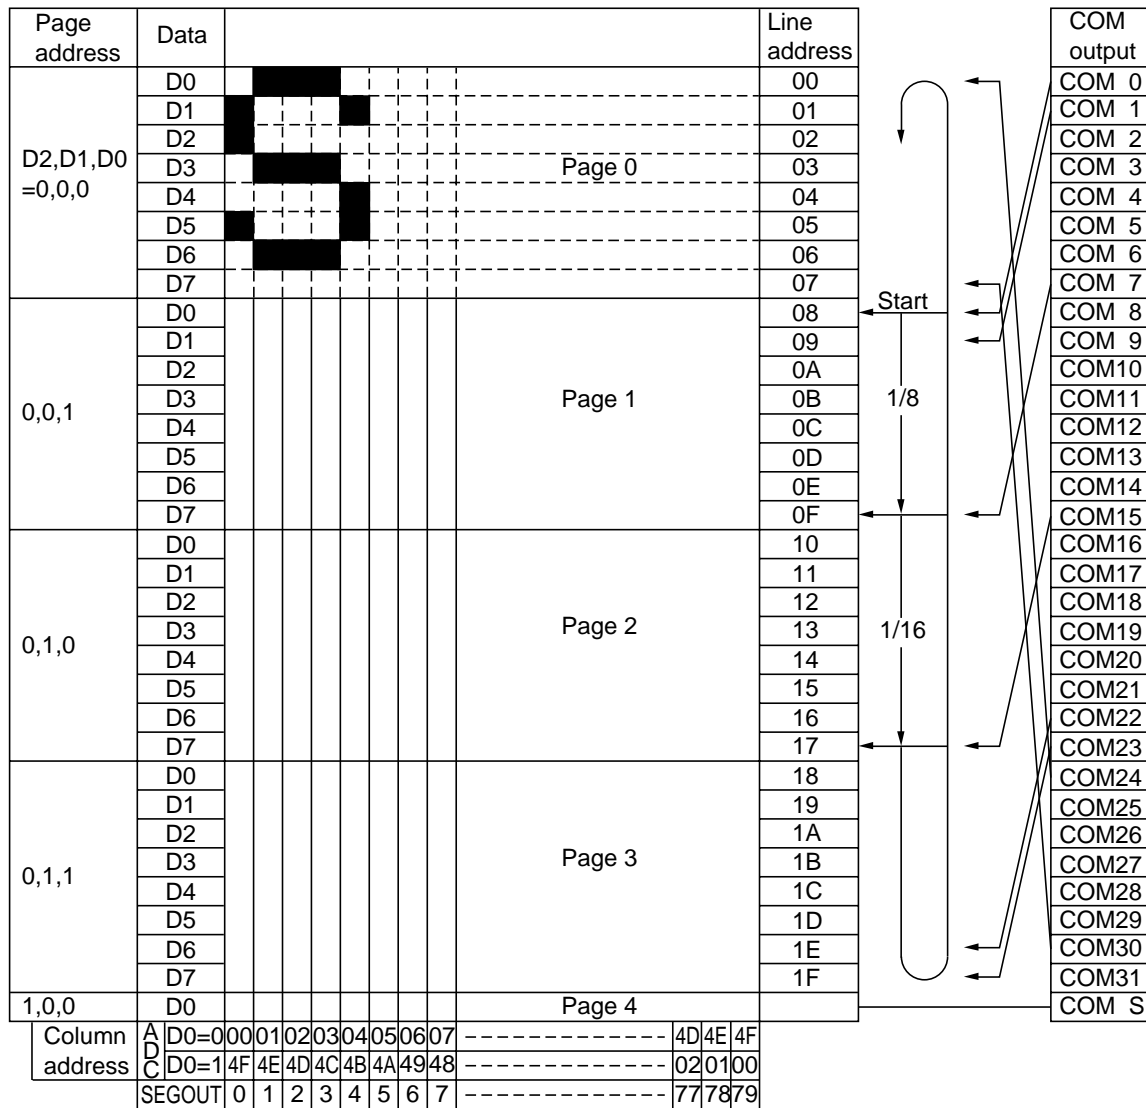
| Page address | Data | | Line address |
|---|---|---|---|
| D2,D1,D0 =0,0,0 | D0 | | 00 |
| | D1 | | 01 |
| | D2 | | 02 |
| | D3 | Page 0 | 03 |
| | D4 | | 04 |
| | D5 | | 05 |
| | D6 | | 06 |
| | D7 | | 07 |
| 0,0,1 | D0 | | 08 |
| | D1 | | 09 |
| | D2 | | 0A |
| | D3 | Page 1 | 0B |
| | D4 | | 0C |
| | D5 | | 0D |
| | D6 | | 0E |
| | D7 | | 0F |
| 0,1,0 | D0 | | 10 |
| | D1 | | 11 |
| | D2 | | 12 |
| | D3 | Page 2 | 13 |
| | D4 | | 14 |
| | D5 | | 15 |
| | D6 | | 16 |
| | D7 | | 17 |
| 0,1,1 | D0 | | 18 |
| | D1 | | 19 |
| | D2 | | 1A |
| | D3 | Page 3 | 1B |
| | D4 | | 1C |
| | D5 | | 1D |
| | D6 | | 1E |
| | D7 | | 1F |
| 1,0,0 | D0 | Page 4 | |

Start
1/8
1/16

COM output
COM 0
COM 1
COM 2
COM 3
COM 4
COM 5
COM 6
COM 7
COM 8
COM 9
COM10
COM11
COM12
COM13
COM14
COM15
COM16
COM17
COM18
COM19
COM20
COM21
COM22
COM23
COM24
COM25
COM26
COM27
COM28
COM29
COM30
COM31
COM S

| Column address | ADC | D0=0 | 00 | 01 | 02 | 03 | 04 | 05 | 06 | 07 | ------------- | 4D | 4E | 4F |
|---|---|---|---|---|---|---|---|---|---|---|---|---|---|---|
| | | D0=1 | 4F | 4E | 4D | 4C | 4B | 4A | 49 | 48 | ------------- | 02 | 01 | 00 |
| | SEGOUT | | 0 | 1 | 2 | 3 | 4 | 5 | 6 | 7 | ------------- | 77 | 78 | 79 |